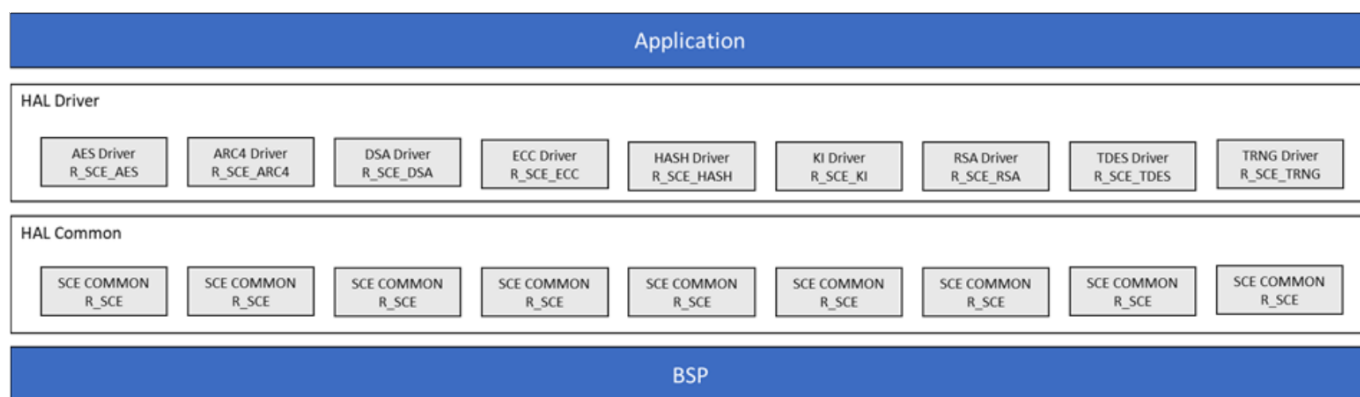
Application

HAL Driver

AES Driver
R_SCE_AES

ARC4 Driver
R_SCE_ARC4

DSA Driver
R_SCE_DSA

ECC Driver
R_SCE_ECC

HASH Driver
R_SCE_HASH

KI Driver
R_SCE_KI

RSA Driver
R_SCE_RSA

TDES Driver
R_SCE_TDES

TRNG Driver
R_SCE_TRNG

HAL Common

SCE COMMON
R_SCE

SCE COMMON
R_SCE

SCE COMMON
R_SCE

SCE COMMON
R_SCE

SCE COMMON
R_SCE

SCE COMMON
R_SCE

SCE COMMON
R_SCE

SCE COMMON
R_SCE

SCE COMMON
R_SCE

BSP